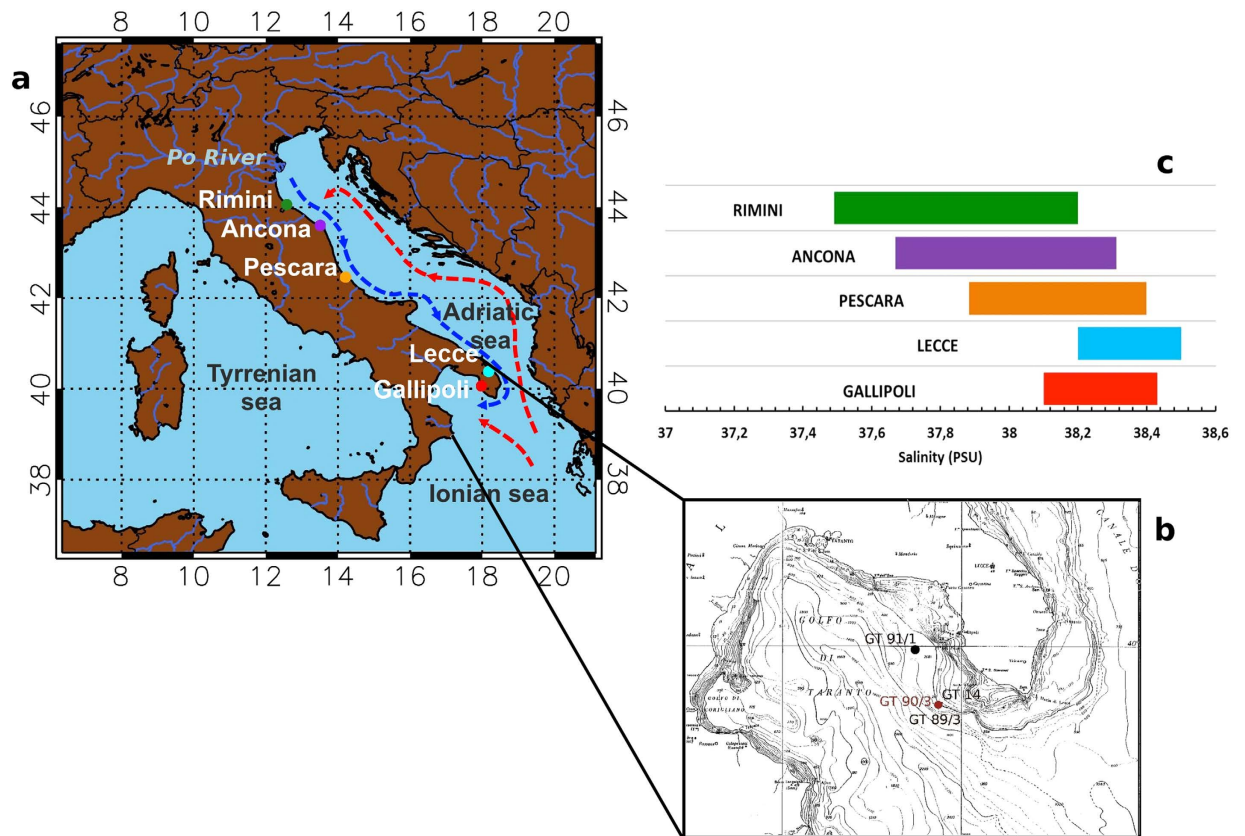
a

8 10 12 14 16 18 20

46 44 42 40 38

Po River
Rimini
Ancona
Pescara
Adriatic sea
Lecce
Gallipoli
Tyrrenian sea
Ionian sea

c

RIMINI
ANCONA
PESCARA
LECCE
GALLIPOLI

37 37,2 37,4 37,6 37,8 38 38,2 38,4 38,6
Salinity (PSU)

b

GOLFO
DI
TARANTO
LECCE
GT 91/1
GT 90/3
GT 14
GT 89/3